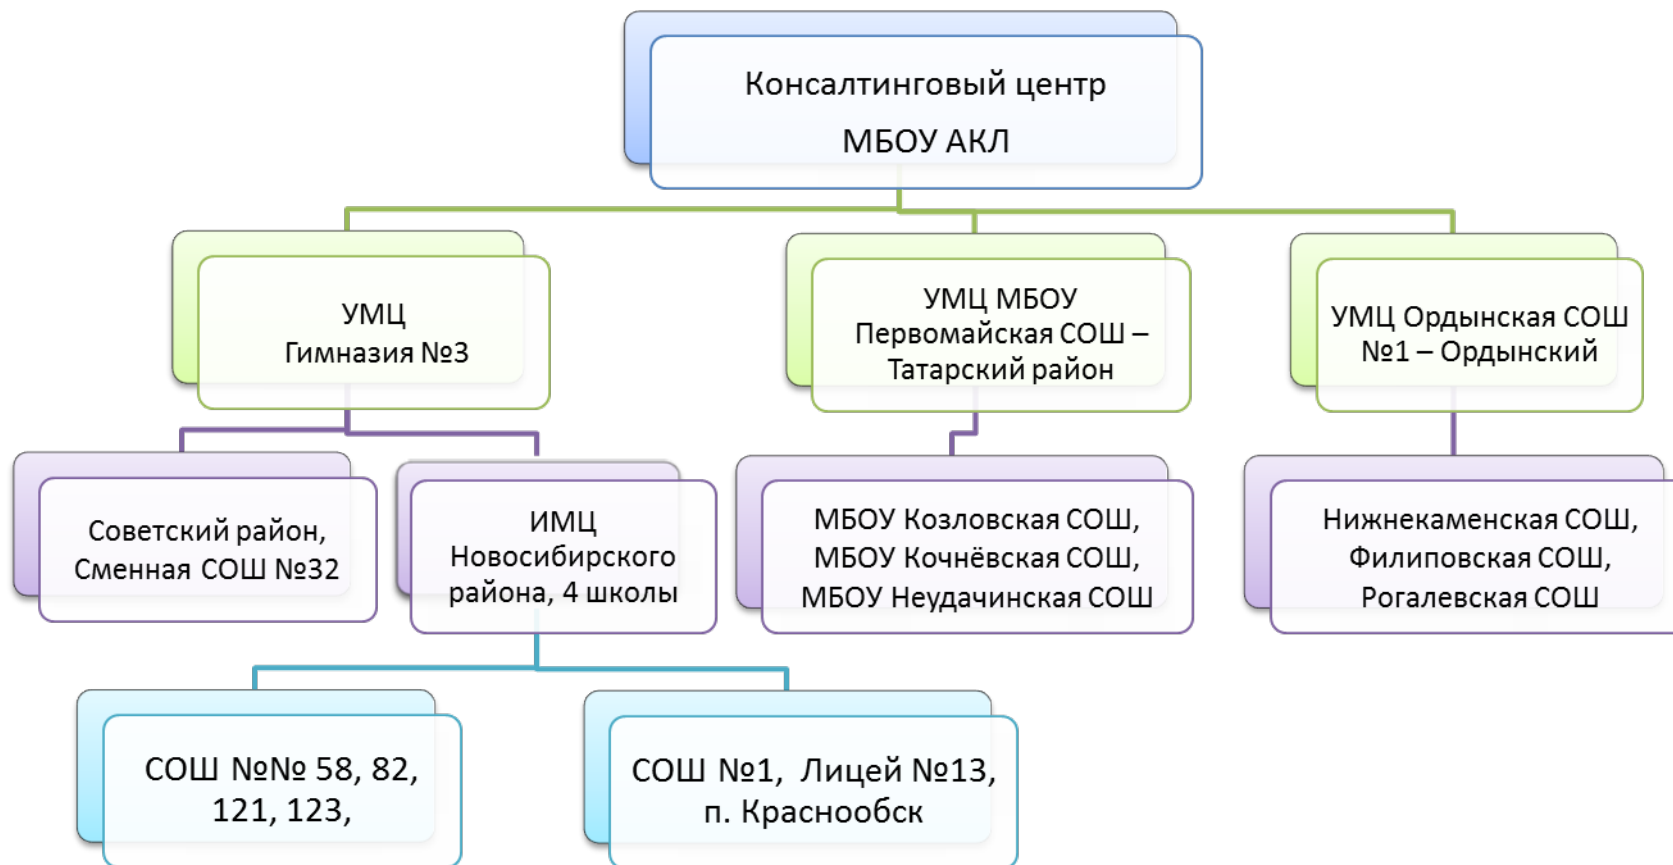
Консалтинговый центр
МБОУ АКЛ

УМЦ
Гимназия №3

УМЦ МБОУ
Первомайская СОШ – Татарский район

УМЦ Ордынская СОШ №1 – Ордынский

Советский район, Сменная СОШ №32

ИМЦ Новосибирского района, 4 школы

МБОУ Козловская СОШ, МБОУ Кочнёвская СОШ, МБОУ Неудачинская СОШ

Нижнекаменская СОШ, Филиповская СОШ, Рогалевская СОШ

СОШ №№ 58, 82, 121, 123,

СОШ №1, Лицей №13, п. Краснообск